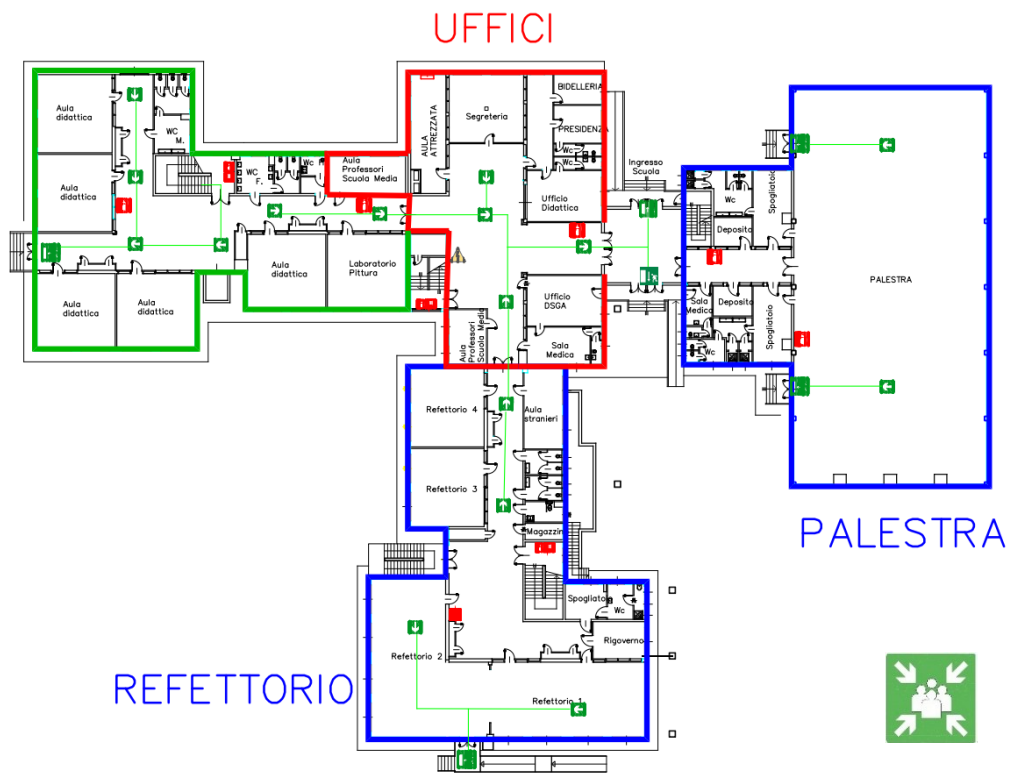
UFFICI

Aula didattica

Aula didattica

Aula didattica

Aula didattica

WC M.

WC F.

Aula Professori Scuola Media

AULA ATTREZZATA

Segreteria

BIDELLERIA

PRESIDENZA

Wc

Wc

Ufficio Didattica

Ingresso Scuola

Aula didattica

Laboratorio Pittura

Aula Professori Scuola Media

Ufficio DSGA

Sala Medica

Wc

Deposito

Spogliatoio

PALESTRA

Sala Medica

Deposito

Spogliatoio

Wc

Refettorio 4

Aula stranieri

Refettorio 3

Magazzino

PALESTRA

Spogliatoio

Wc

Refettorio 2

Rigoverno

Refettorio 1

REFETTORIO